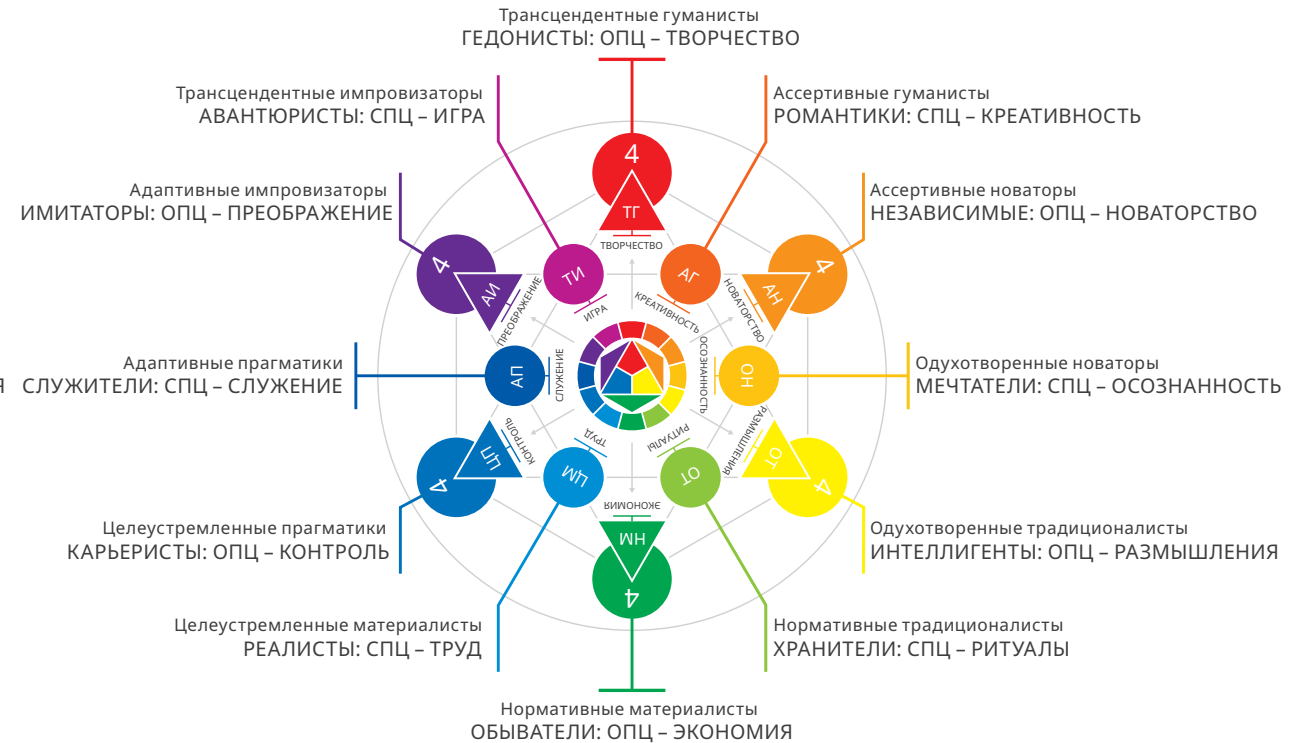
Трансцендентные гуманисты
ГЕДОНИСТЫ: ОПЦ – ТВОРЧЕСТВО

Трансцендентные импровизаторы
АВАНТЮРИСТЫ: СПЦ – ИГРА

Ассертивные гуманисты
РОМАНТИКИ: СПЦ – КРЕАТИВНОСТЬ

Адаптивные импровизаторы
ИМИТАТОРЫ: ОПЦ – ПРЕОБРАЖЕНИЕ

Ассертивные новаторы
НЕЗАВИСИМЫЕ: ОПЦ – НОВАТОРСТВО

Адаптивные прагматики
Я СЛУЖИТЕЛИ: СПЦ – СЛУЖЕНИЕ

Одухотворенные новаторы
МЕЧТАТЕЛИ: СПЦ – ОСОЗНАННОСТЬ

Целеустремленные прагматики
КАРЬЕРИСТЫ: ОПЦ – КОНТРОЛЬ

Одухотворенные традиционалисты
ИНТЕЛЛИГЕНТЫ: ОПЦ – РАЗМЫШЛЕНИЯ

Целеустремленные материалисты
РЕАЛИСТЫ: СПЦ – ТРУД

Нормативные традиционалисты
ХРАНИТЕЛИ: СПЦ – РИТУАЛЫ

Нормативные материалисты
ОБЫВАТЕЛИ: ОПЦ – ЭКОНОМИЯ

4 ТГ ТВОРЧЕСТВО
ТИ ИГРА
АГ КРЕАТИВНОСТЬ
4 АИ ПРЕОБРАЖЕНИЕ
4 АН НОВАТОРСТВО
АП СЛУЖЕНИЕ
ОН ОСОЗНАННОСТЬ
4 ЦП КОНТРОЛЬ
4 ОТ РАЗМЫШЛЕНИЯ
ЦМ ТРУД
ОТ РИТУАЛЫ
4 НМ ЭКОНОМИЯ